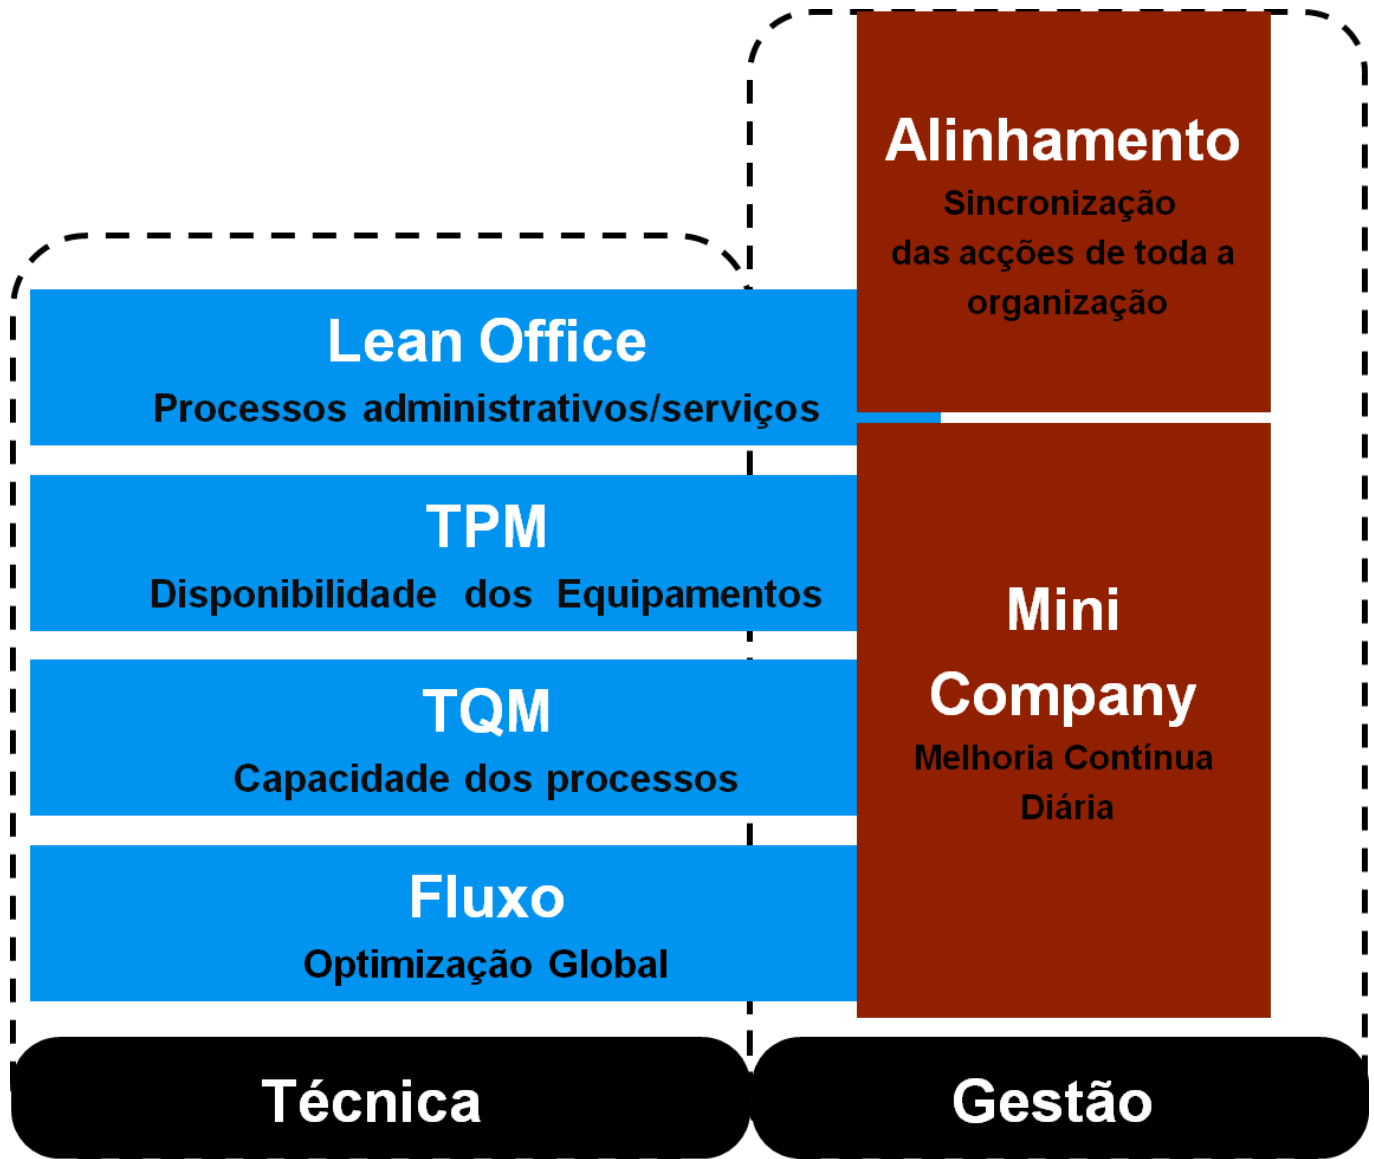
Alinhamento
Sincronização das acções de toda a organização

Lean Office
Processos administrativos/serviços

TPM
Disponibilidade dos Equipamentos

TQM
Capacidade dos processos

Fluxo
Optimização Global

Mini Company
Melhoria Contínua Diária

Técnica

Gestão